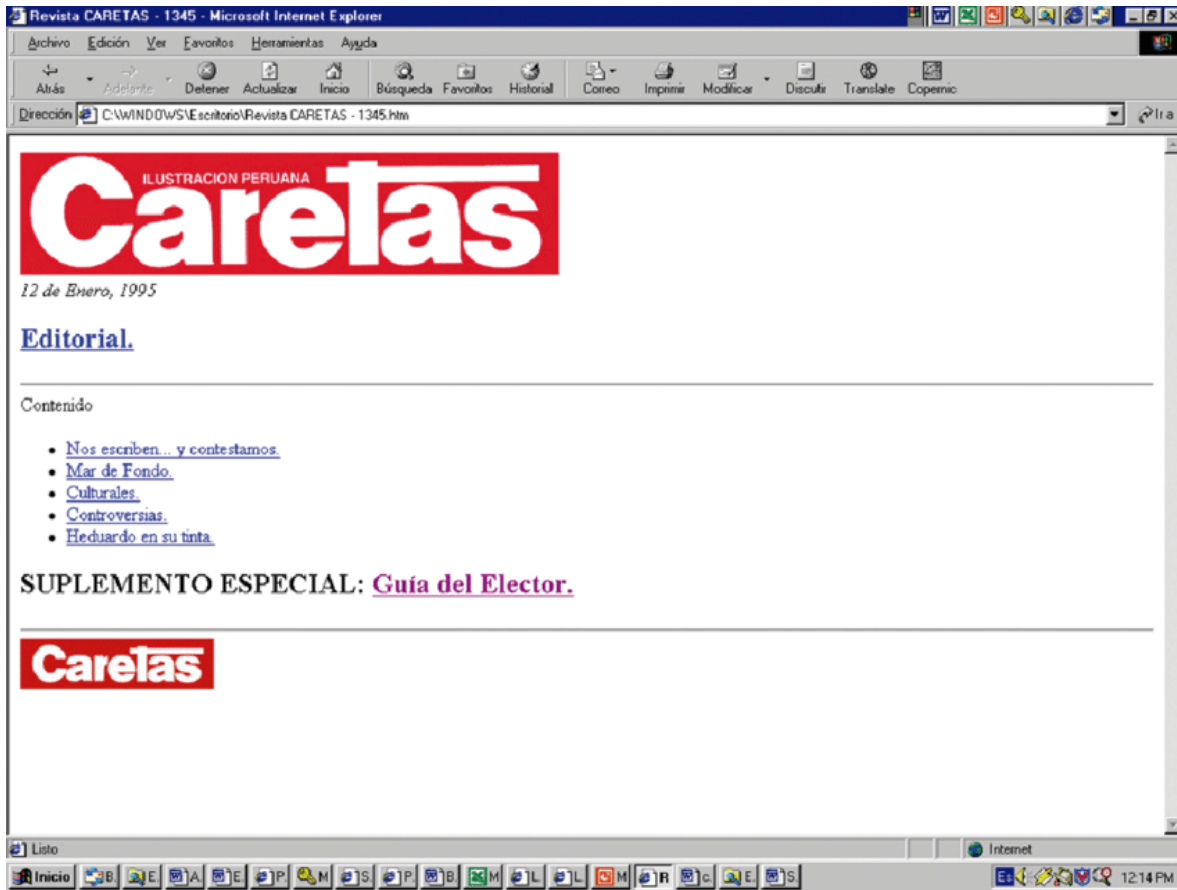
Revista CARETAS - 1345 - Microsoft Internet Explorer

Archivo Edición Ver Favoritos Herramientas Ayuda

Atrás Adelante Detener Actualizar Inicio Búsqueda Favoritos Historial Correo Imprimir Modificar Discutir Translate Copernic

Dirección C:\WINDOWS\Escritorio\Revista CARETAS - 1345.htm Ir a

ILUSTRACION PERUANA
Caretas

12 de Enero, 1995

Editorial.

Contenido

- Nos escriben... y contestamos.
- Mar de Fondo.
- Culturales.
- Controversias.
- Heduardo en su tinta.

SUPLEMENTO ESPECIAL: Guía del Elector.

Caretas

Listo Internet

Inicio B E A E P M S P B M L L M R C E S 12:14 PM